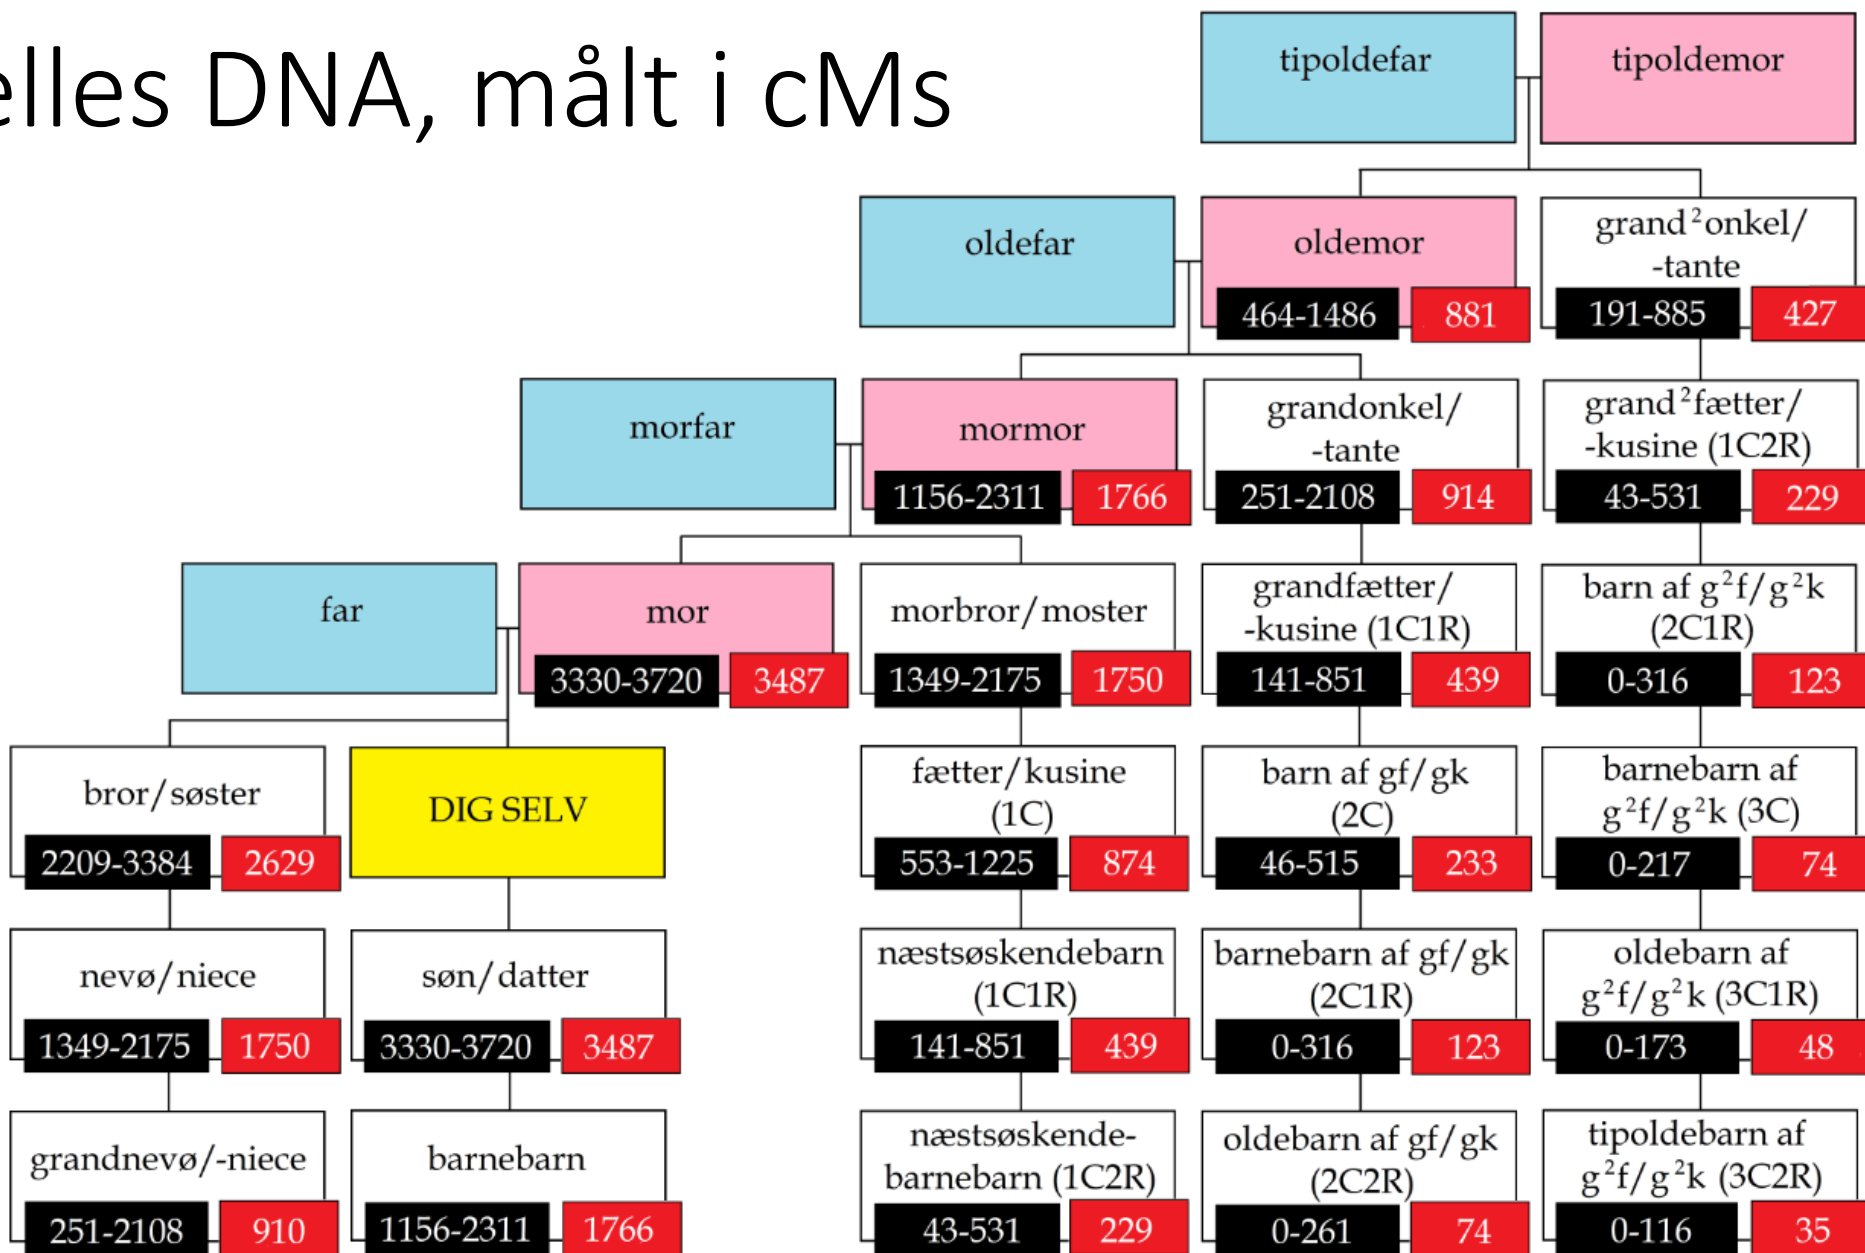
elles DNA, målt i cMs

tipoldefar

tipoldemor

oldefar

oldemor
464-1486 881

grand$^2$onkel/ -tante
191-885 427

morfar

mormor
1156-2311 1766

grandonkel/ -tante
251-2108 914

grand$^2$fætter/ -kusine (1C2R)
43-531 229

far

mor
3330-3720 3487

morbror/moster
1349-2175 1750

grandfætter/ -kusine (1C1R)
141-851 439

barn af g$^2$f/g$^2$k (2C1R)
0-316 123

bror/søster
2209-3384 2629

DIG SELV

fætter/kusine (1C)
553-1225 874

barn af gf/gk (2C)
46-515 233

barnebarn af g$^2$f/g$^2$k (3C)
0-217 74

nevø/niece
1349-2175 1750

søn/datter
3330-3720 3487

næstsøskendebarn (1C1R)
141-851 439

barnebarn af gf/gk (2C1R)
0-316 123

oldebarn af g$^2$f/g$^2$k (3C1R)
0-173 48

grandnevø/-niece
251-2108 910

barnebarn
1156-2311 1766

næstsøskendebarnebarn (1C2R)
43-531 229

oldebarn af gf/gk (2C2R)
0-261 74

tipoldebarn af g$^2$f/g$^2$k (3C2R)
0-116 35